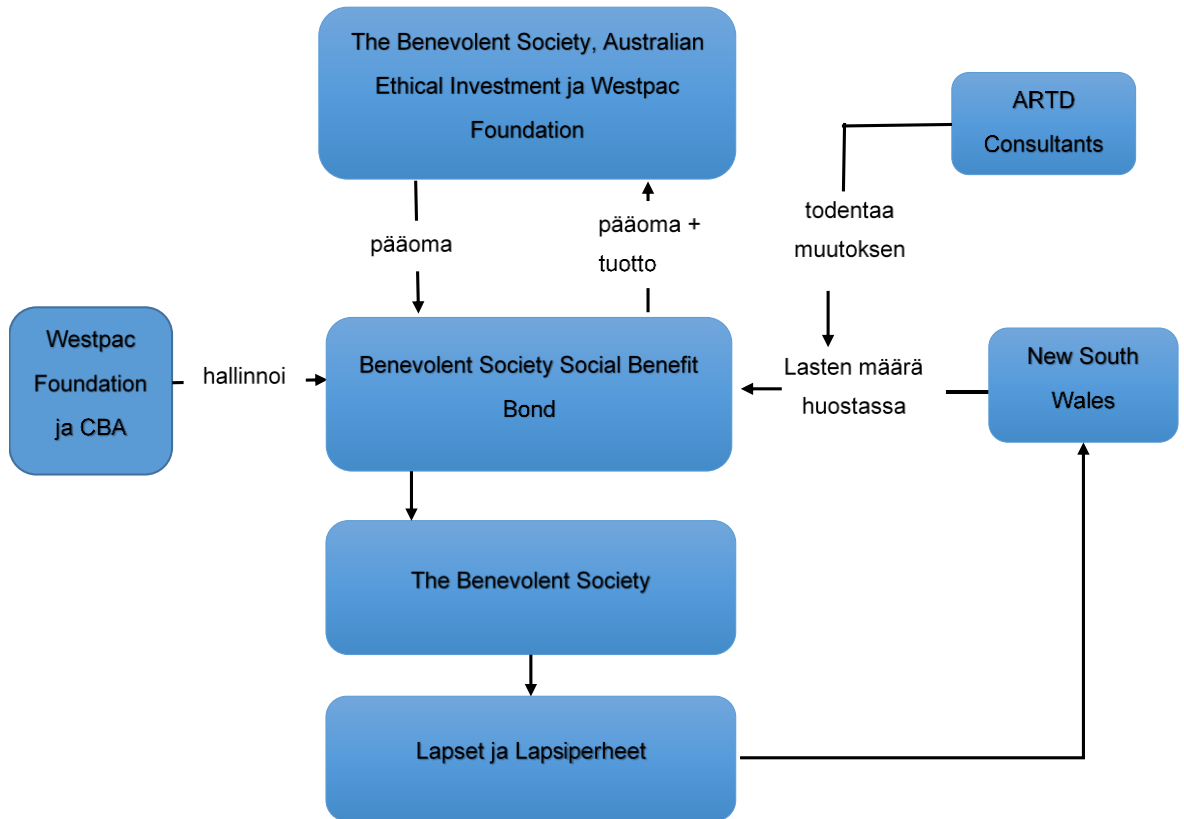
The Benevolent Society, Australian Ethical Investment ja Westpac Foundation

ARTD Consultants

pääoma

pääoma + tuotto

todentaa muutoksen

Westpac Foundation ja CBA

hallinnoi

Benevolent Society Social Benefit Bond

Lasten määrä huostassa

New South Wales

The Benevolent Society

Lapset ja Lapsiperheet